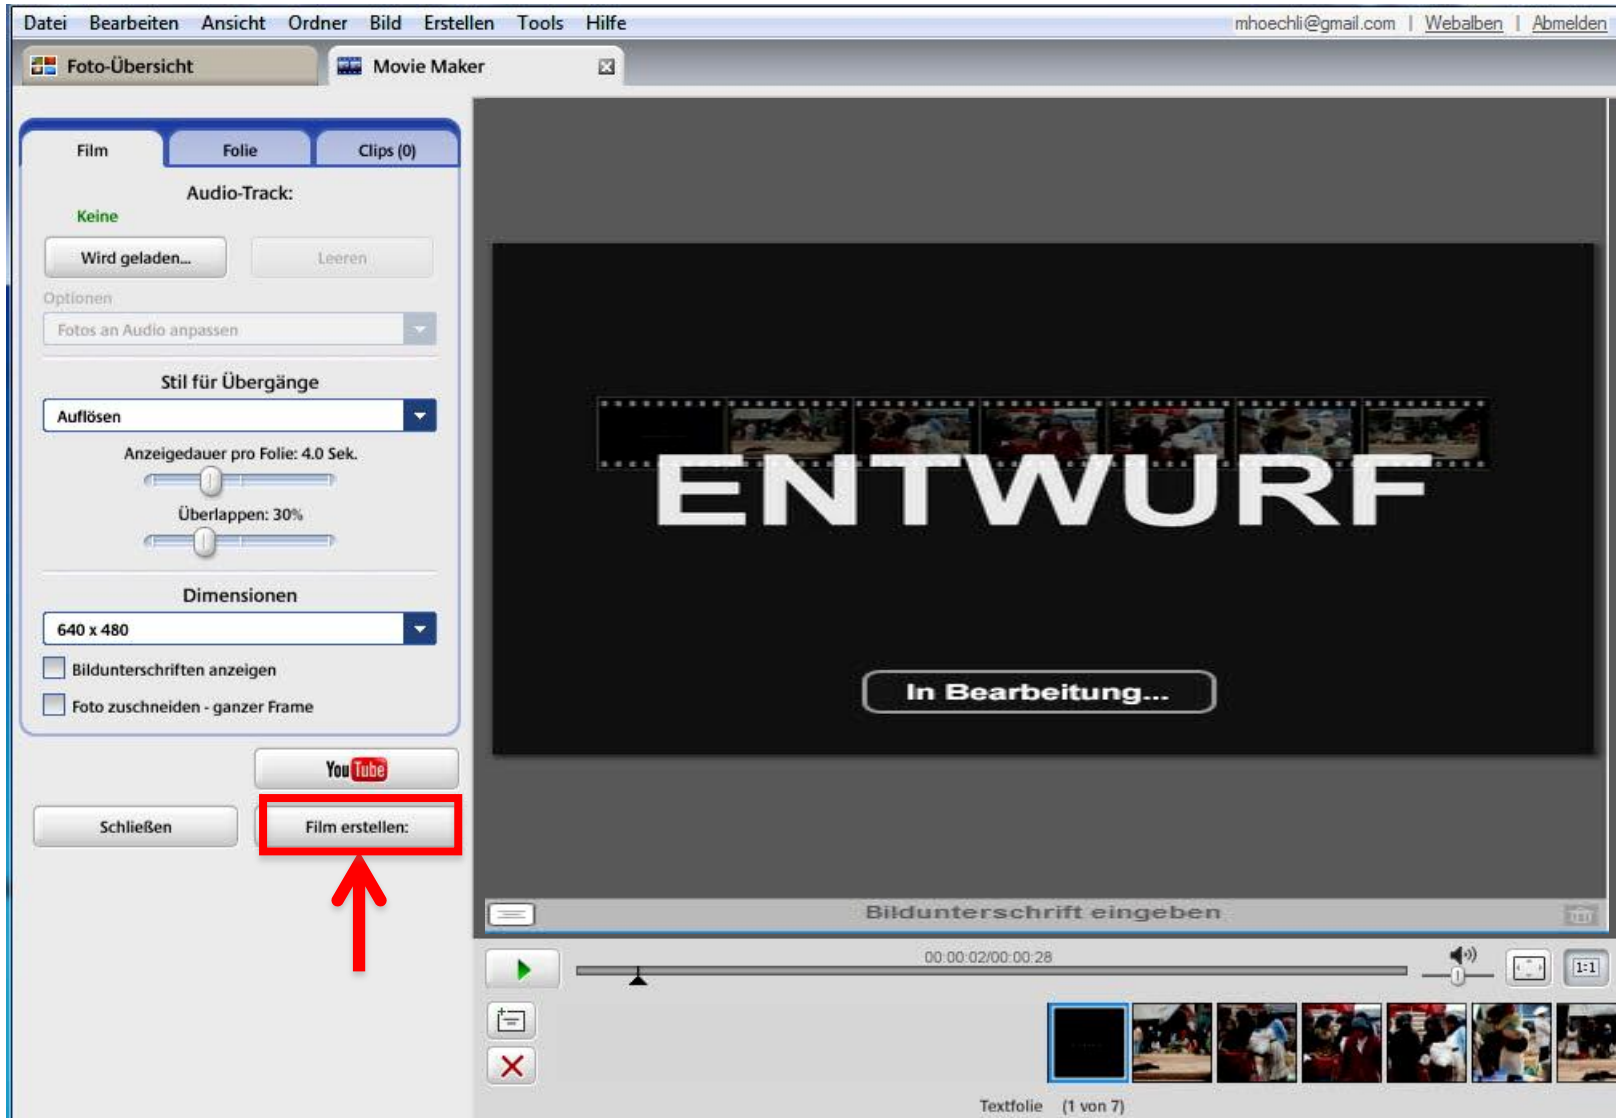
Datei Bearbeiten Ansicht Ordner Bild Erstellen Tools Hilfe mhoechli@gmail.com | Webalben | Abmelden

Foto-Übersicht Movie Maker

Film Folie Clips (0)

Audio-Track:

Keine

Wird geladen... Leeren

Optionen

Fotos an Audio anpassen

Stil für Übergänge

Auflösen

Anzeigedauer pro Folie: 4.0 Sek.

Überlappen: 30%

Dimensionen

640 x 480

Bildunterschriften anzeigen

Foto zuschneiden - ganzer Frame

YouTube

Schließen Film erstellen:

ENTWURF

In Bearbeitung...

Bildunterschrift eingeben

00:00:02/00:00:28

1:1

Textfolie (1 von 7)